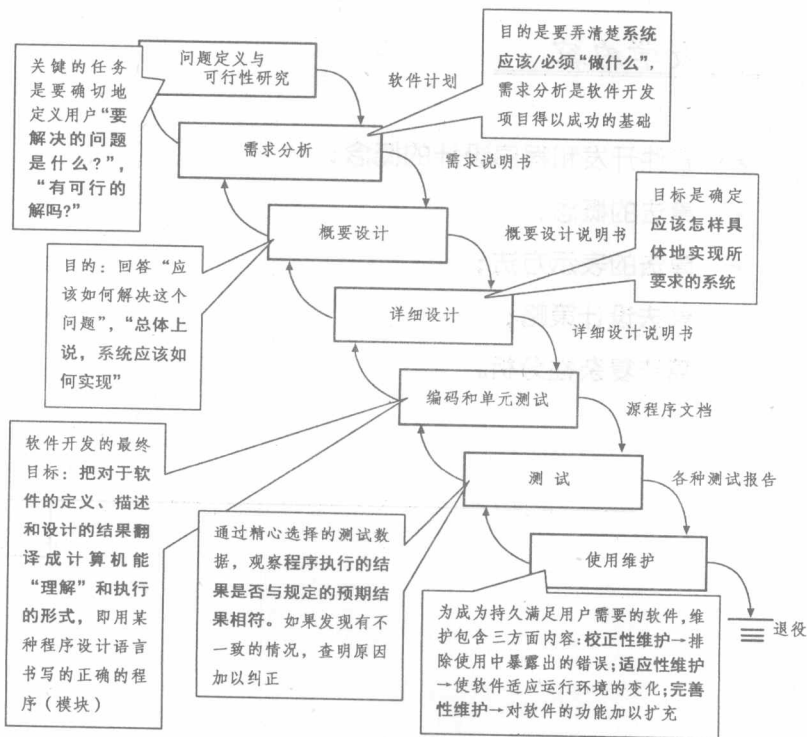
关键的任务是要确切地定义用户“要解决的问题是什么？”，“有可行的解吗？”

问题定义与可行性研究

软件计划

目的是要弄清楚系统应该/必须“做什么”，需求分析是软件开发项目得以成功的基础

需求分析

需求说明书

概要设计

概要设计说明书

目标是确定应该怎样具体地实现所要求的系统

目的：回答“应该如何解决这个问题”，“总体上说，系统应该如何实现”

详细设计

详细设计说明书

编码和单元测试

源程序文档

软件开发的最终目标：把对于软件的定义、描述和设计的结果翻译成计算机能“理解”和执行的形式，即用某种程序设计语言书写的正确的程序（模块）

测试

各种测试报告

通过精心选择的测试数据，观察程序执行的结果是否与规定的预期结果相符。如果发现有不一致的情况，查明原因加以纠正

使用维护

为成为持久满足用户需要的软件，维护包含三方面内容：校正性维护→排除使用中暴露出的错误；适应性维护→使软件适应运行环境的变化；完善性维护→对软件的功能加以扩充

退役